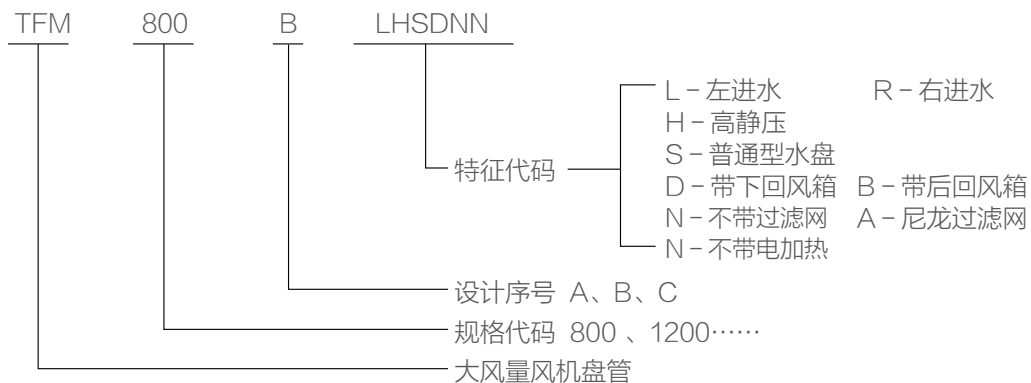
TFM 800 B LHSDNN

特征代码
L – 左进水 R – 右进水
H – 高静压
S – 普通型水盘
D – 带下回风箱 B – 带后回风箱
N – 不带过滤网 A – 尼龙过滤网
N – 不带电加热

设计序号 A、B、C

规格代码 800 、1200……

大风量风机盘管